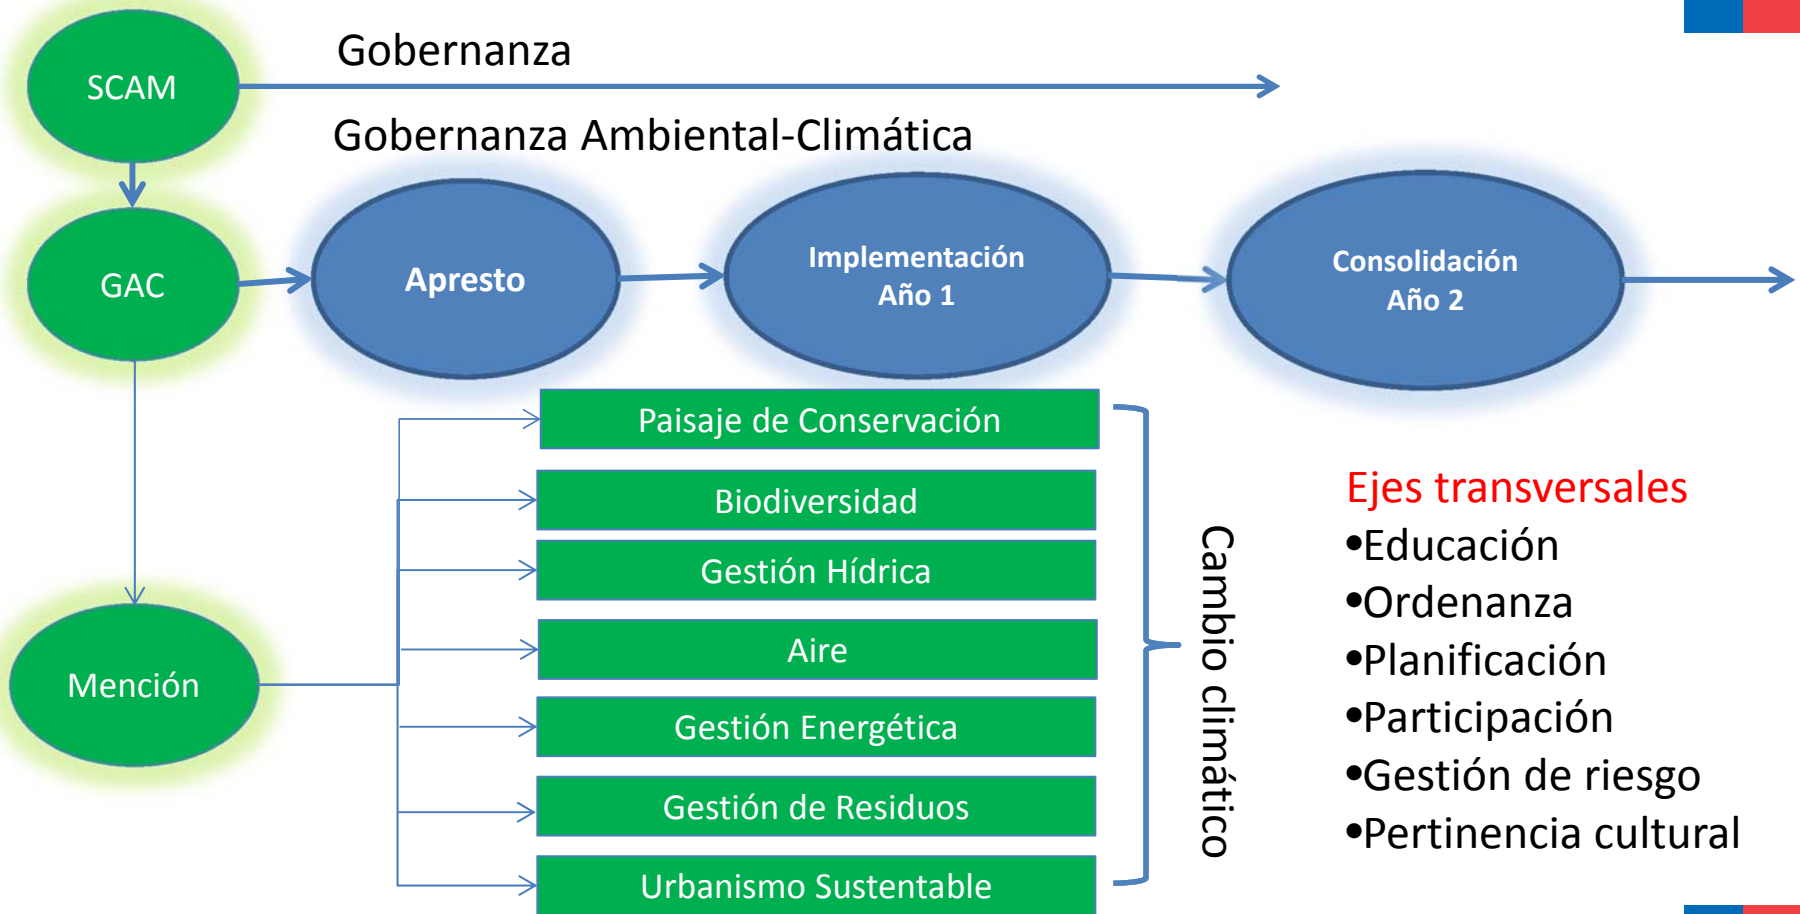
SCAM

Gobernanza

Gobernanza Ambiental-Climática

GAC

Apresto

Implementación Año 1

Consolidación Año 2

Mención

Paisaje de Conservación

Biodiversidad

Gestión Hídrica

Aire

Gestión Energética

Gestión de Residuos

Urbanismo Sustentable

Cambio climático

Ejes transversales
•Educación
•Ordenanza
•Planificación
•Participación
•Gestión de riesgo
•Pertinencia cultural